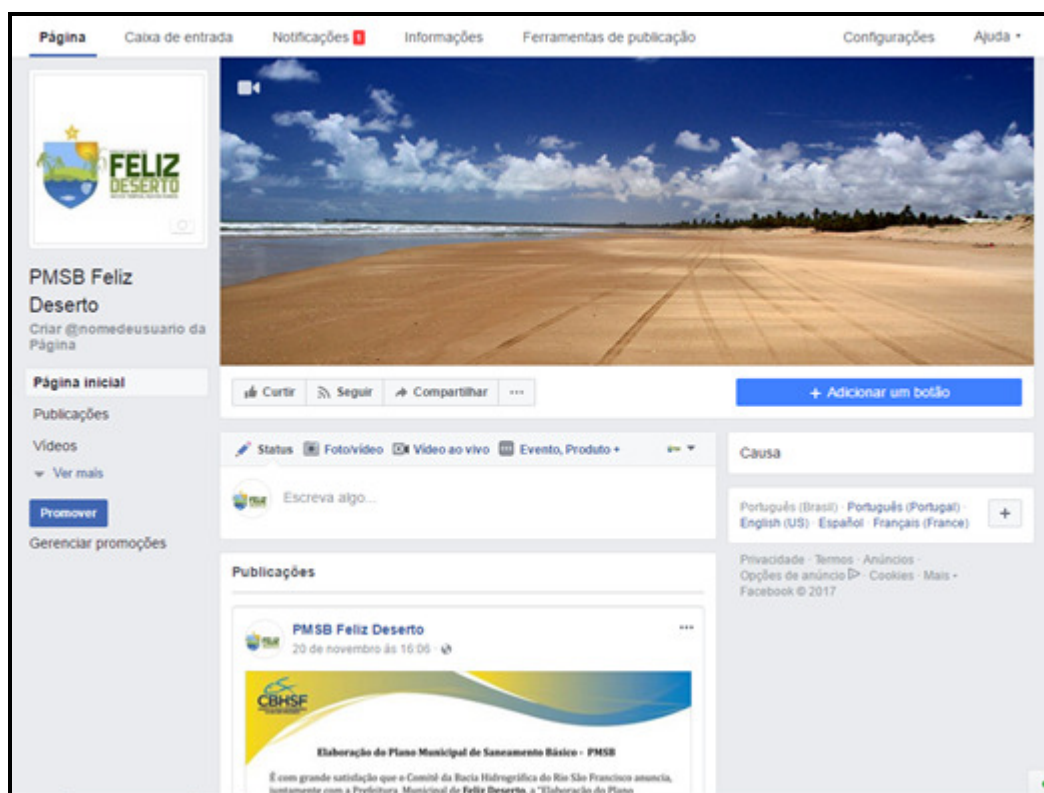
Página Caixa de entrada Notificações 1 Informações Ferramentas de publicação Configurações Ajuda

FELIZ DESERTO

PMSB Feliz Deserto

Criar @nomedeusuario da Página

Página inicial

Publicações

Vídeos

Ver mais

Promover

Gerenciar promoções

Curtir Seguir Compartilhar ···

+ Adicionar um botão

Status Foto/vídeo Vídeo ao vivo Evento, Produto +

Escreva algo...

Causa

Português (Brasil) · Português (Portugal) · English (US) · Español · Français (France)

+

Privacidade · Termos · Anúncios · Opções de anúncio · Cookies · Mais · Facebook © 2017

Publicações

PMSB Feliz Deserto

20 de novembro às 16:06 ·

CBHSF

Elaboração do Plano Municipal de Saneamento Básico - PMSB

É com grande satisfação que o Comitê da Bacia Hidrográfica do Rio São Francisco anuncia, juntamente com a Prefeitura Municipal de Feliz Deserto, a "Elaboração do Plano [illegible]